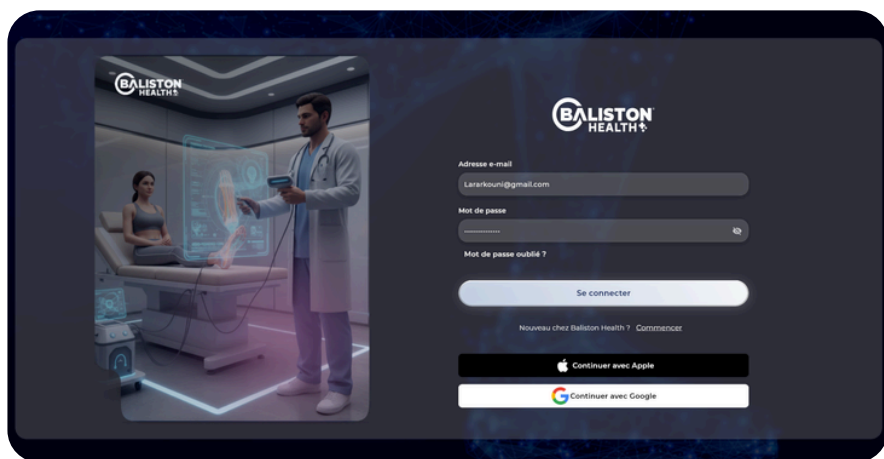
BALISTON HEALTH

BALISTON HEALTH

Adresse e-mail

Lararkouni@gmail.com

Mot de passe

Mot de passe oublié ?

Se connecter

Nouveau chez Baliston Health ? Commencer

Continuer avec Apple

Continuer avec Google